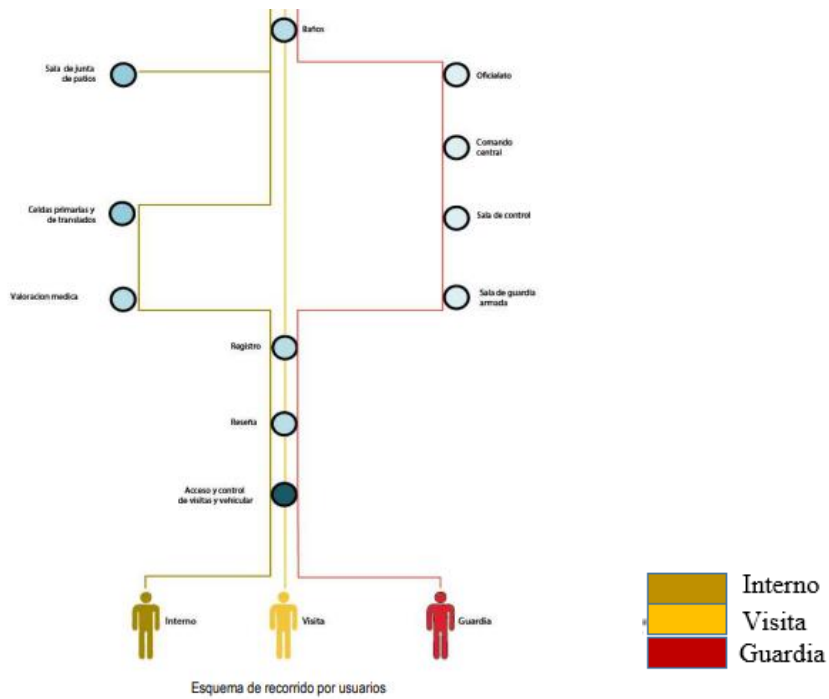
Baños

Sala de junta de patios

Oficialato

Comando central

Celdas primarias y de translados

Sala de control

Valoracion medica

Sala de guardia armada

Registro

Reseña

Acceso y control de visitas y vehicular

Interno

Visita

Guardia

Interno
Visita
Guardia

Esquema de recorrido por usuarios